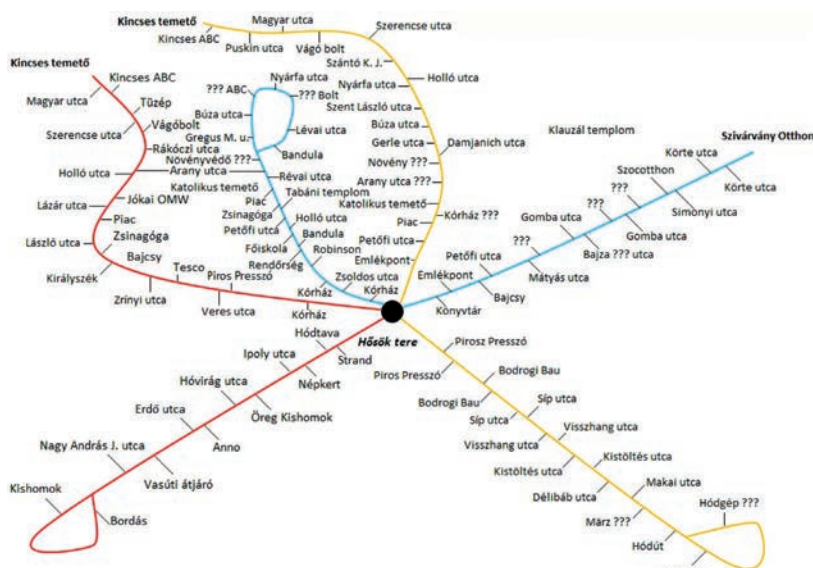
Kincses temető
Magyar utca
Szerencse utca
Kincses ABC
Puskin utca
Vágó bolt
Szántó K. J.
Kincses temető
Kincses ABC
Nyárfa utca
Nyárfa utca
Holló utca
Magyar utca
Tüzép
??? ABC
??? Bolt
Szent László utca
Szerencse utca
Vágóbolt
Búza utca
Lévai utca
Búza utca
Rákóczi utca
Gregus M. u.
Bandula
Gerle utca
Damjanich utca
Klauzál templom
Növényvédő ???
Növény ???
Szivárvány Otthon
Holló utca
Arany utca
Révai utca
Arany utca ???
Körte utca
Jókai OMW
Katolikus temető
Tabáni templom
Katolikus temető
Szocotthon
Körte utca
Lázár utca
Piac
Piac
Zsinagóga
Holló utca
Piac
Kórház ???
???
Simonyi utca
Petőfi utca
Bandula
Petőfi utca
Gomba utca
???
László utca
Zsinagóga
Főiskola
Robinson
Emlékpont
Petőfi utca
???
Gomba utca
Bajcsy
Rendőrség
Zsoldos utca
Emlékpont
Bajza ??? utca
Királyszék
Tesco
Piros Presszó
Kórház
Kórház
Bajcsy
Mátyás utca
Zrínyi utca
Veres utca
Kórház
Könyvtár
Hódtava
Hősök tere
Pirosz Presszó
Ipoly utca
Strand
Piros Presszó
Bodrogi Bau
Népkert
Bodrogi Bau
Hóvirág utca
Síp utca
Öreg Kishomok
Síp utca
Erdő utca
Visszhang utca
Anno
Visszhang utca
Nagy András J. utca
Kistöltés utca
Kistöltés utca
Vasúti átjáró
Délibáb utca
Makai utca
Kishomok
Hódgép ???
Március ???
Bordás
Hódút